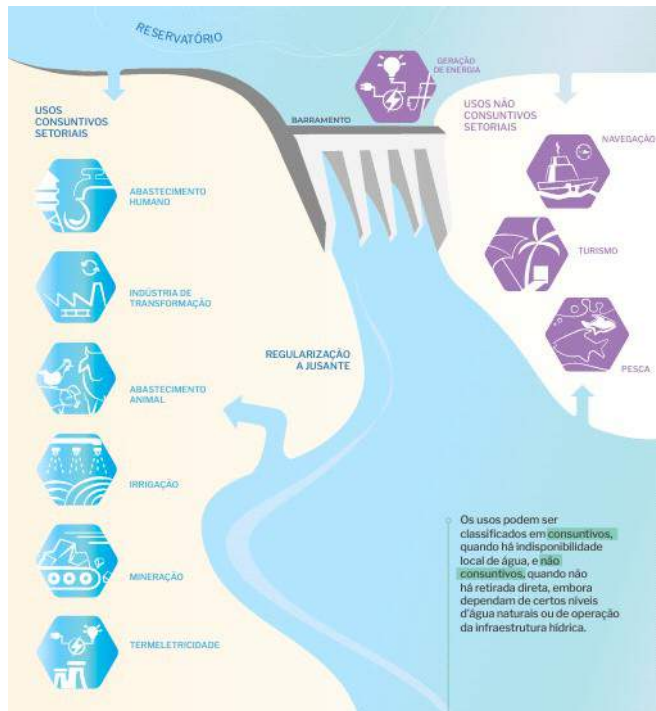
RESERVATÓRIO

GERAÇÃO DE ENERGIA

BARRAMENTO

USOS CONSUNTIVOS SETORIAIS

USOS NÃO CONSUNTIVOS SETORIAIS

ABASTECIMENTO HUMANO

NAVEGAÇÃO

TURISMO

INDÚSTRIA DE TRANSFORMAÇÃO

PESCA

REGULARIZAÇÃO A JUSANTE

ABASTECIMENTO ANIMAL

IRRIGAÇÃO

MINERAÇÃO

TERMELETRICIDADE

Os usos podem ser classificados em consuntivos, quando há indisponibilidade local de água, e não consuntivos, quando não há retirada direta, embora dependam de certos níveis d'água naturais ou de operação da infraestrutura hídrica.